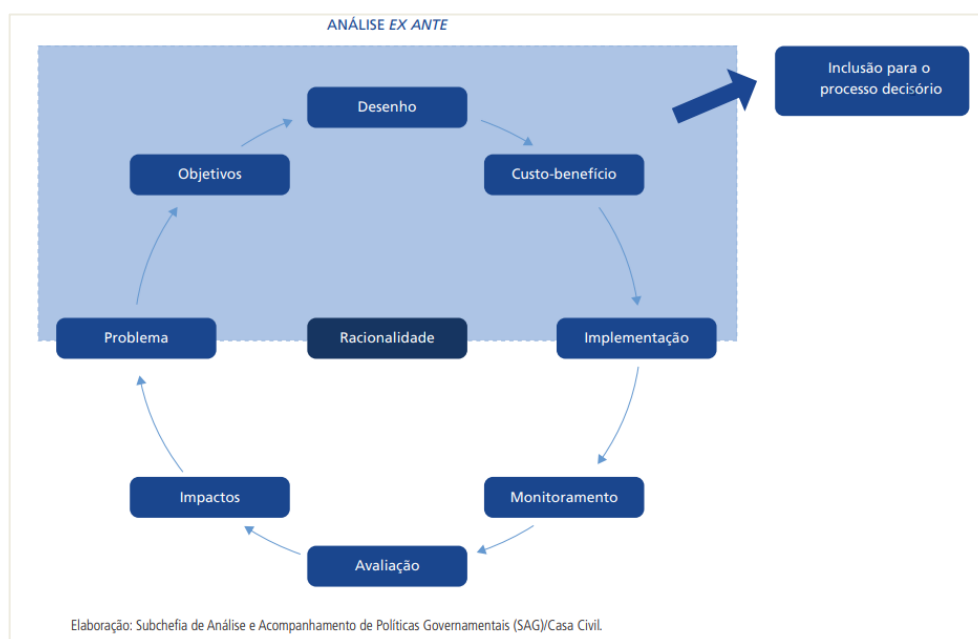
ANÁLISE *EX ANTE*

Inclusão para o processo decisório

Desenho

Objetivos

Custo-benefício

Problema

Racionalidade

Implementação

Impactos

Monitoramento

Avaliação

Elaboração: Subchefia de Análise e Acompanhamento de Políticas Governamentais (SAG)/Casa Civil.